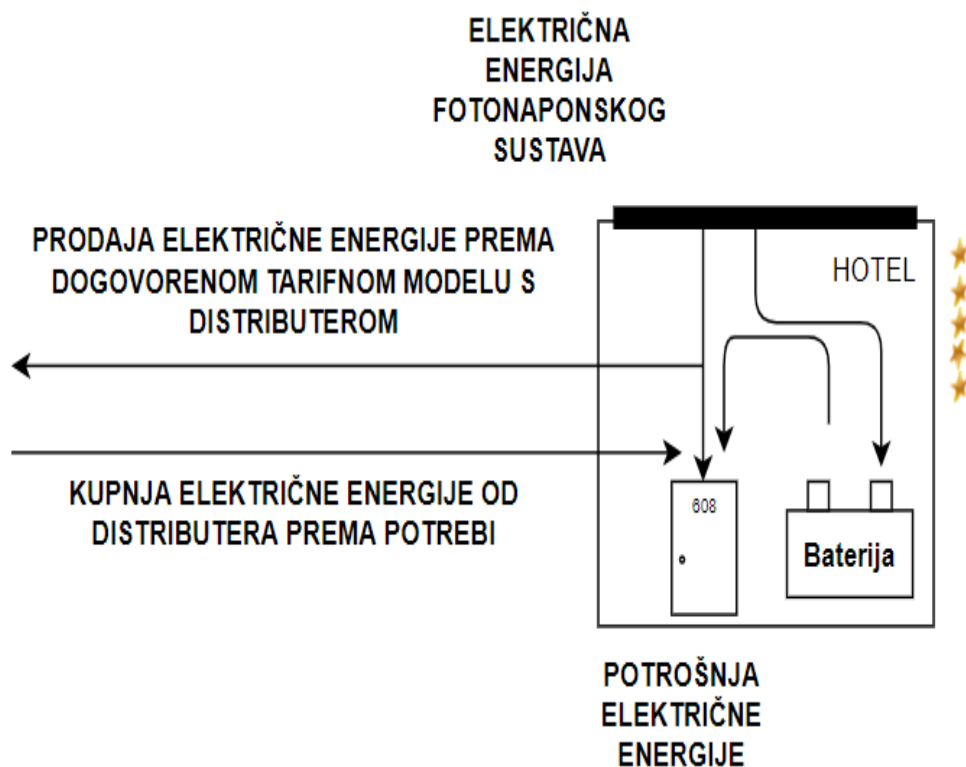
ELEKTRIČNA ENERGIJA FOTONAPONSKOG SUSTAVA

PRODAJA ELEKTRIČNE ENERGIJE PREMA DOGOVORENOM TARIFNOM MODELU S DISTRIBUTEROM

HOTEL

KUPNJA ELEKTRIČNE ENERGIJE OD DISTRIBUTERA PREMA POTREBI

608

Baterija

POTROŠNJA ELEKTRIČNE ENERGIJE